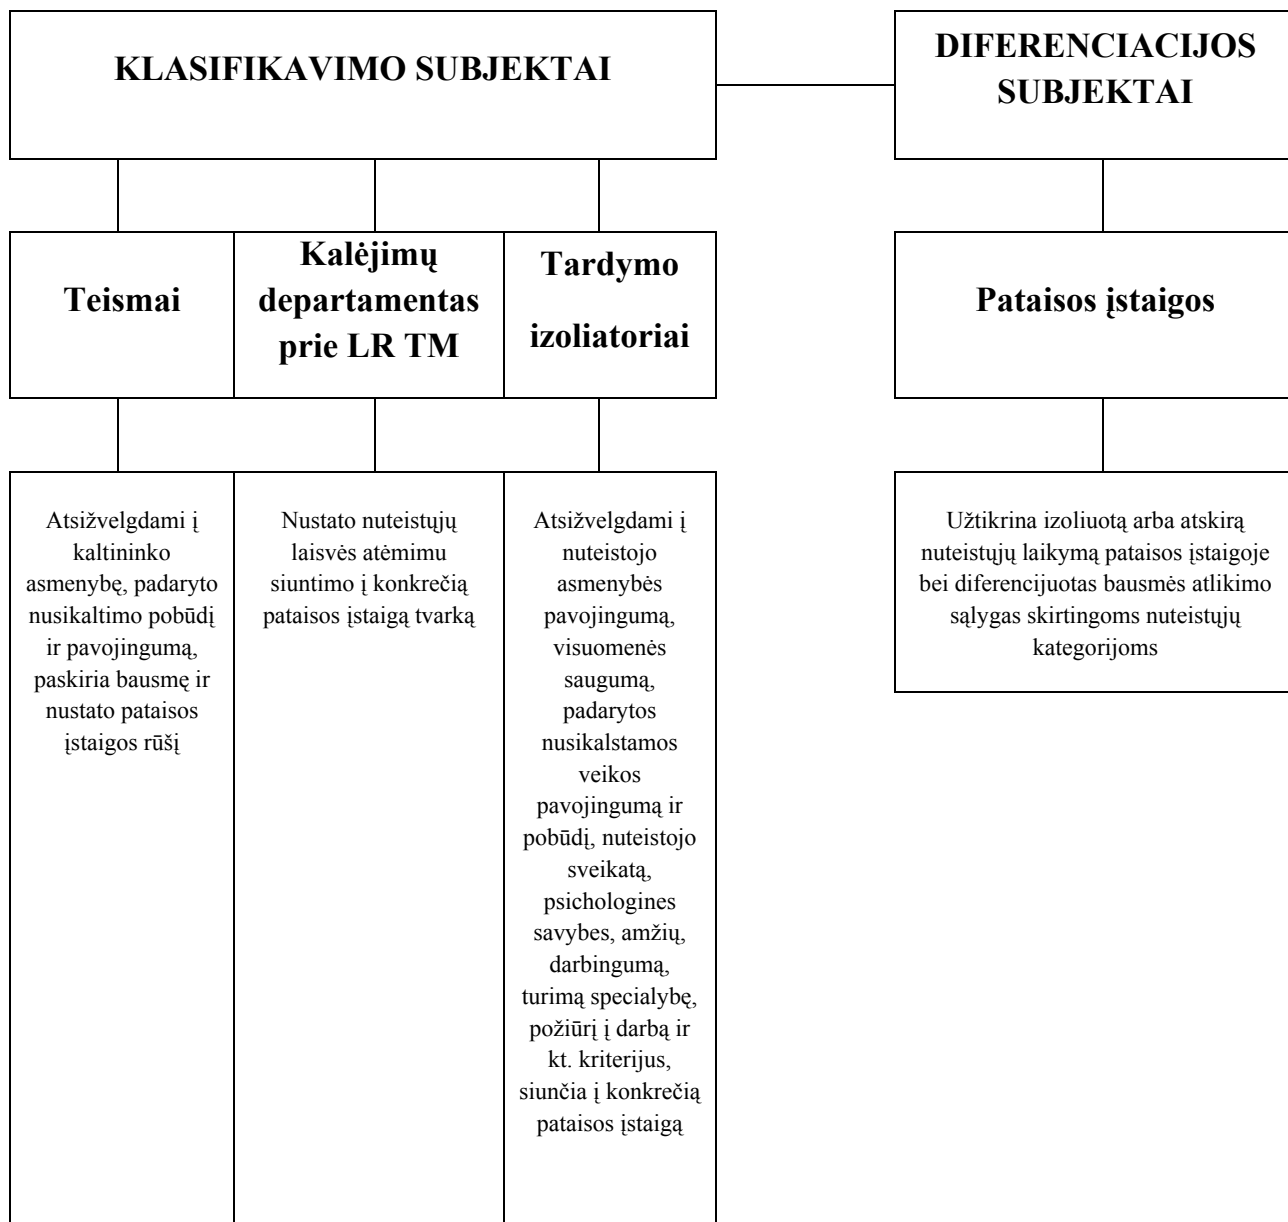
KLASIFIKAVIMO SUBJEKTAI

DIFERENCIACIJOS SUBJEKTAI

Teismai

Kalėjimų departamentas prie LR TM

Tardymo izoliatoriai

Pataisos įstaigos

Atsižvelgdami į kaltininko asmenybę, padaryto nusikaltimo pobūdį ir pavojingumą, paskiria bausmę ir nustato pataisos įstaigos rūšį

Nustato nuteistųjų laisvės atėmimu siuntimo į konkrečią pataisos įstaigą tvarką

Atsižvelgdami į nuteistojo asmenybės pavojingumą, visuomenės saugumą, padarytos nusikalstamos veikos pavojingumą ir pobūdį, nuteistojo sveikatą, psichologines savybes, amžių, darbingumą, turimą specialybę, požiūrį į darbą ir kt. kriterijus, siunčia į konkrečią pataisos įstaigą

Užtikrina izoliuotą arba atskirą nuteistųjų laikymą pataisos įstaigoje bei diferencijuotas bausmės atlikimo sąlygas skirtingoms nuteistųjų kategorijoms